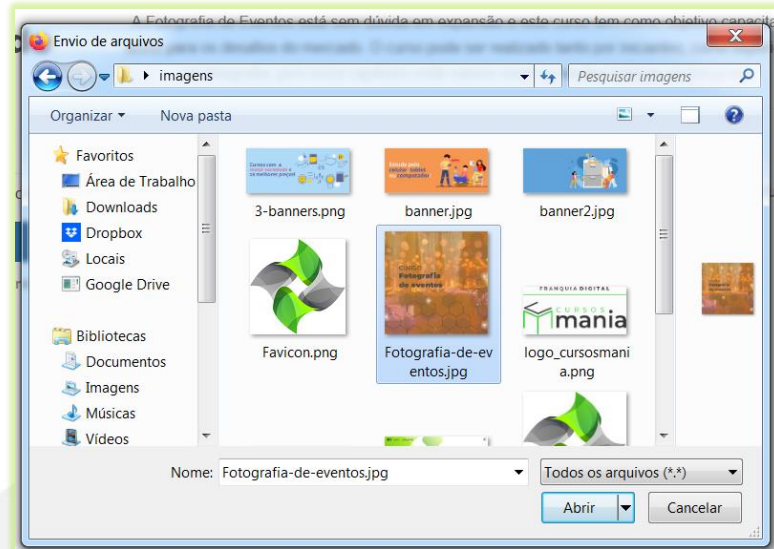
A Fotografia de Eventos está sem dúvida em expansão e este curso tem como objetivo capacit

Envio de arquivos

imagens

Pesquisar imagens

Organizar ▾ Nova pasta

Favoritos
Área de Trabalho
Downloads
Dropbox
Locais
Google Drive

Bibliotecas
Documentos
Imagens
Músicas
Vídeos

3-banners.png
banner.jpg
banner2.jpg
Favicon.png
Fotografia-de-eventos.jpg
logo_cursosmania.png

Curso Fotografia de eventos

FRANQUIA DIGITAL
CURSOS mania

Nome: Fotografia-de-eventos.jpg
Todos os arquivos (*.*)
Abrir
Cancelar